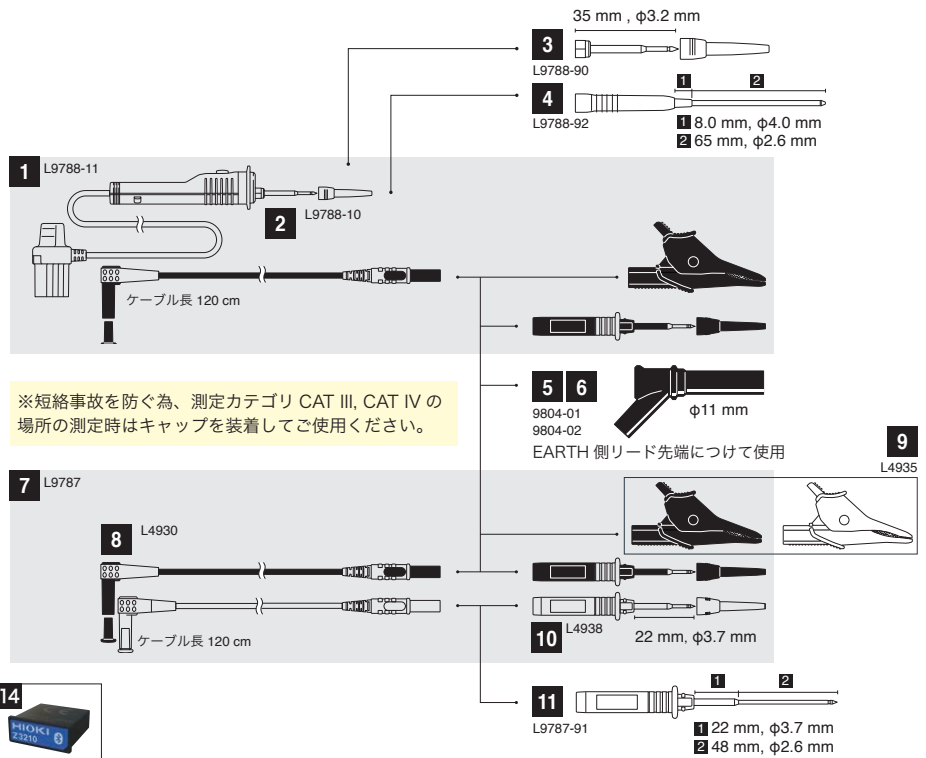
35 mm , φ3.2 mm
3
L9788-90
4
L9788-92
1 2
1 8.0 mm, φ4.0 mm
2 65 mm, φ2.6 mm
1 L9788-11
2 L9788-10
ケーブル長 120 cm
※短絡事故を防ぐ為、測定カテゴリ CAT III, CAT IV の場所の測定時はキャップを装着してご使用ください。
5 6
9804-01
9804-02
φ11 mm
EARTH 側リード先端につけて使用
9
L4935
7 L9787
8 L4930
ケーブル長 120 cm
10 L4938
22 mm, φ3.7 mm
11
L9787-91
1 2
1 22 mm, φ3.7 mm
2 48 mm, φ2.6 mm
14
HIOKI
Z3210